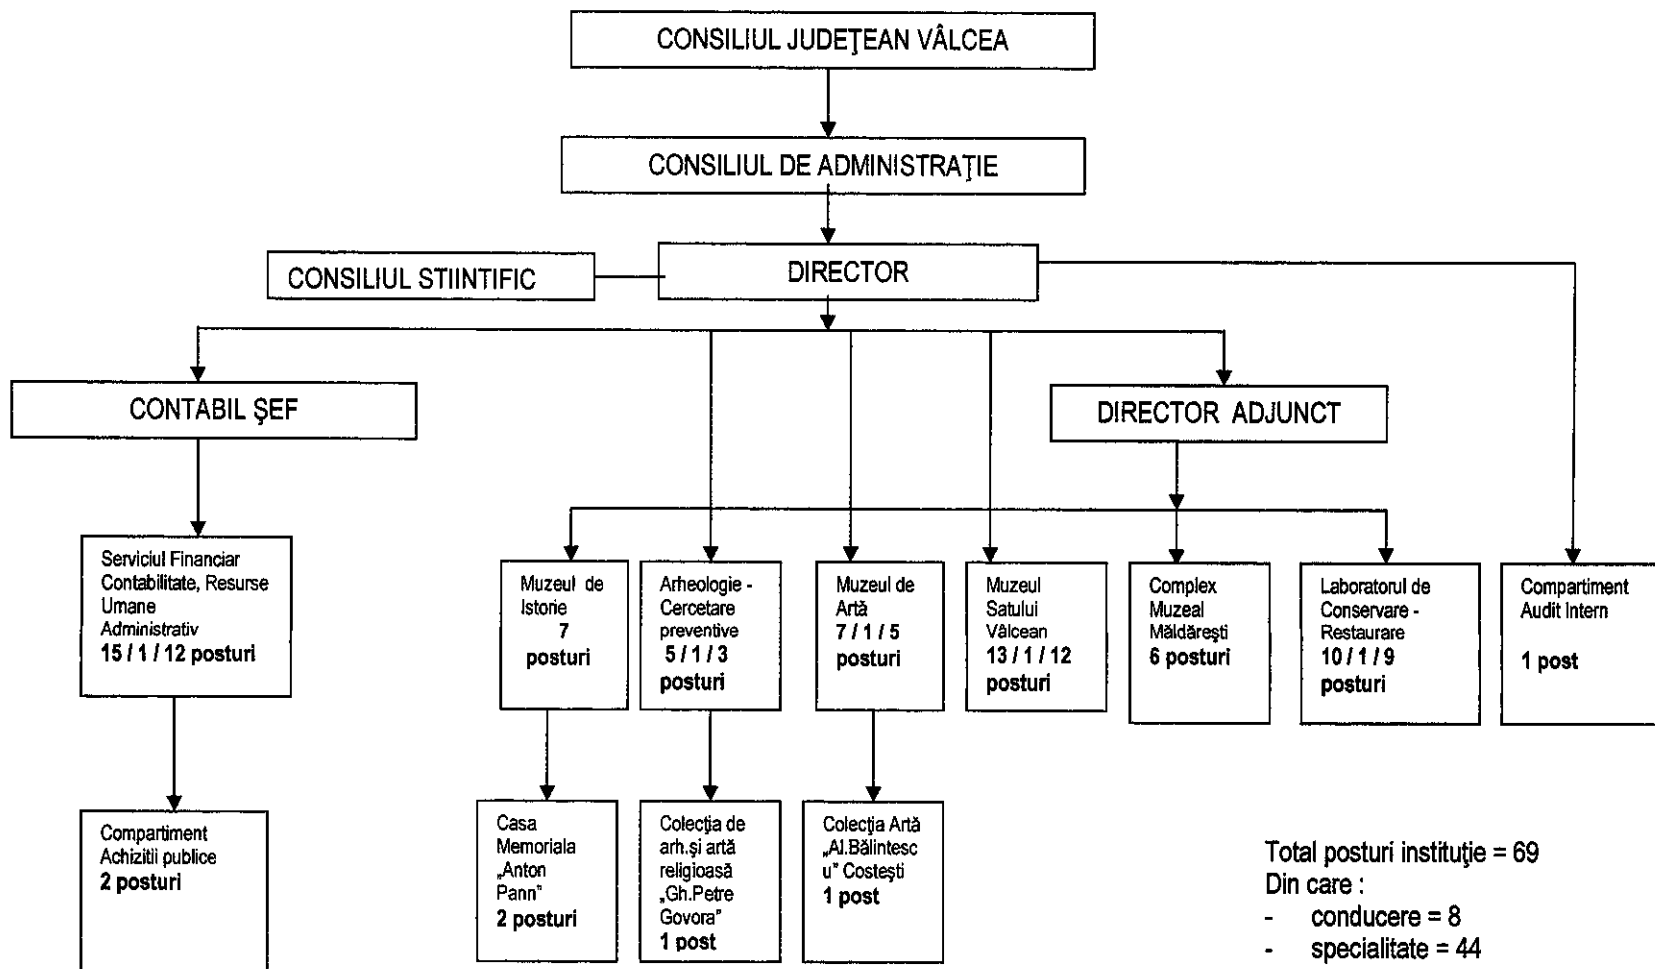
CONSILIUL JUDEŢEAN VÂLCEA

CONSILIUL DE ADMINISTRAŢIE

CONSILIUL STIINTIFIC

DIRECTOR

CONTABIL ŞEF

DIRECTOR ADJUNCT

Serviciul Financiar Contabilitate, Resurse Umane Administrativ
15 / 1 / 12 posturi

Muzeul de Istorie
7 posturi

Arheologie - Cercetare preventive
5 / 1 / 3 posturi

Muzeul de Artă
7 / 1 / 5 posturi

Muzeul Satului Vâlcean
13 / 1 / 12 posturi

Complex Muzeal Măldăreşti
6 posturi

Laboratorul de Conservare - Restaurare
10 / 1 / 9 posturi

Compartiment Audit Intern
1 post

Compartiment Achiziţii publice
2 posturi

Casa Memoriala „Anton Pann"
2 posturi

Colecţia de arh.şi artă religioasă „Gh.Petre Govora"
1 post

Colecţia Artă „Al.Bălintescu" Costeşti
1 post

Total posturi instituţie = 69
Din care :
- conducere = 8
- specialitate = 44